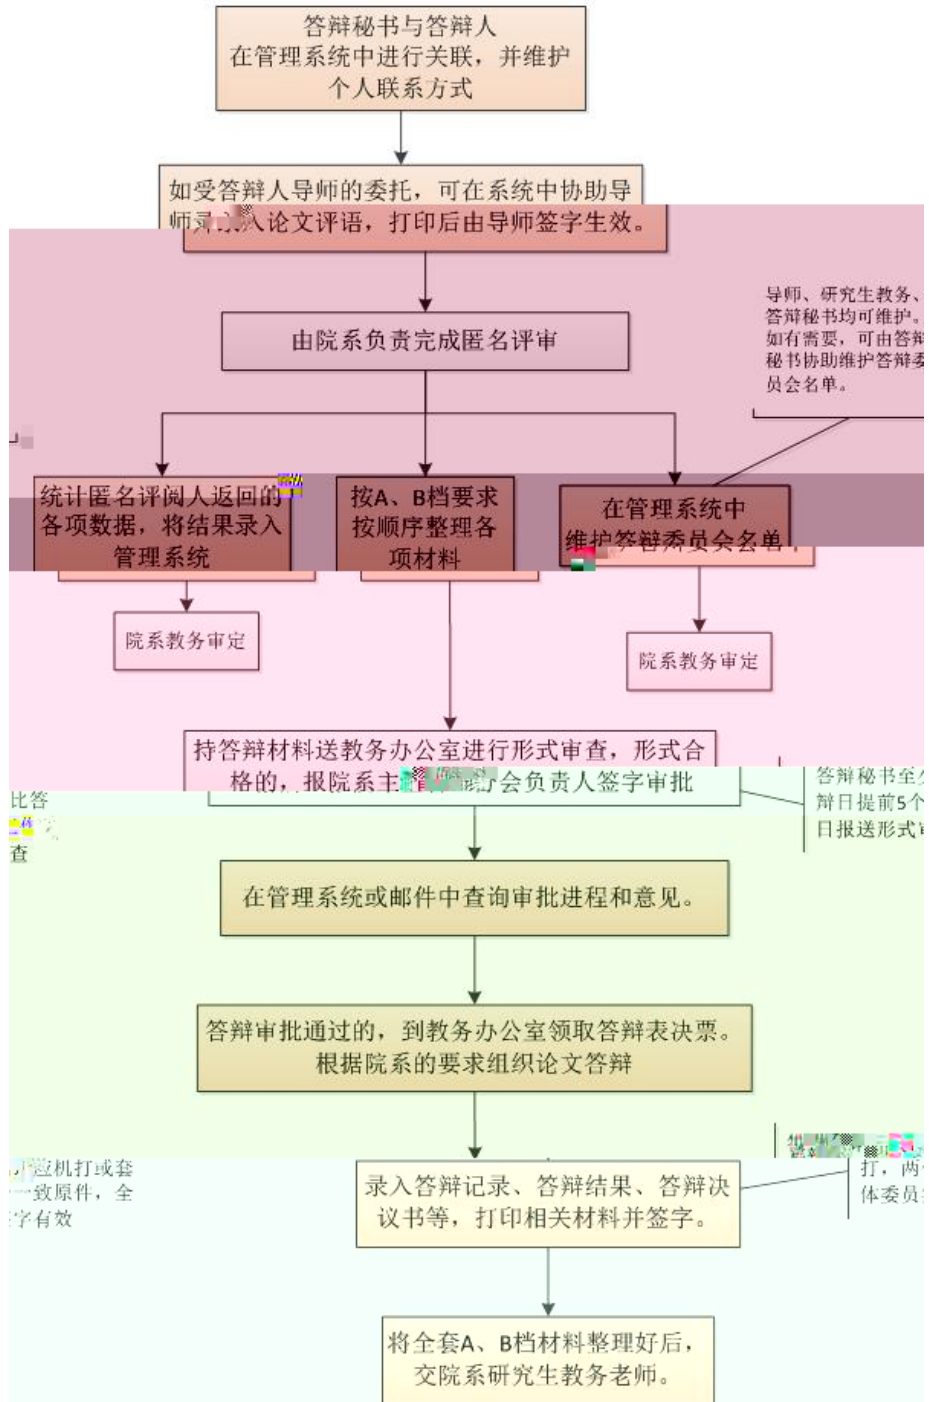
答辩秘书与答辩人
在管理系统中进行关联，并维护
个人联系方式

如受答辩人导师的委托，可在系统中协助导师录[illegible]入论文评语，打印后由导师签字生效。

由院系负责完成匿名评审

导师、研究生教务、答辩秘书均可维护。如有需要，可由答辩秘书协助维护答辩委员会名单。

统计匿名评阅人返回的各项数据，将结果录入管理系统

按A、B档要求按顺序整理各项材料

在管理系统中维护答辩委员会名单

院系教务审定

院系教务审定

持答辩材料送教务办公室进行形式审查，形式合格的，报院系主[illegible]会负责人签字审批

答辩秘书至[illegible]辩日提前5个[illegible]日报送形式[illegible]

比答
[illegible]
查

在管理系统或邮件中查询审批进程和意见。

答辩审批通过的，到教务办公室领取答辩表决票。
根据院系的要求组织论文答辩

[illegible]机打或套
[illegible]一致原件，全
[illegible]字有效

录入答辩记录、答辩结果、答辩决议书等，打印相关材料并签字。

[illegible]打，两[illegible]
体委员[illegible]

将全套A、B档材料整理好后，
交院系研究生教务老师。